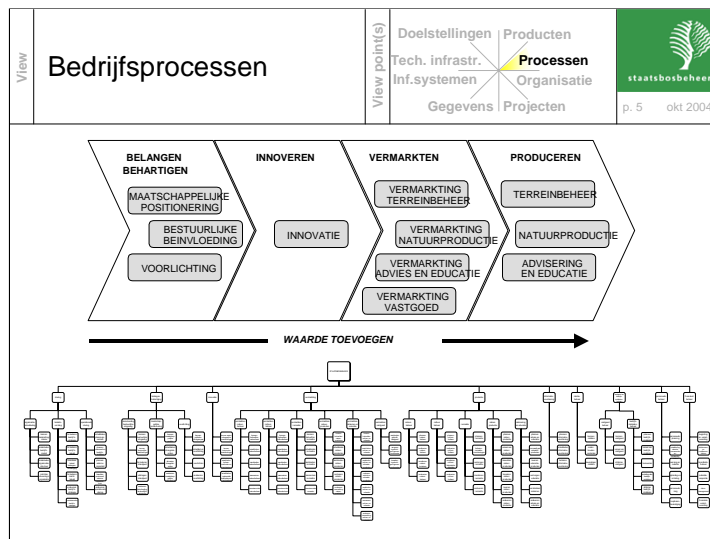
View

Bedrijfsprocessen

View point(s)

Doelstellingen | Producten
Tech. infrastr. | Processen
Inf.systemen | Organisatie
Gegevens | Projecten

staatsbosbeheer

p. 5 okt 2004

BELANGEN BEHARTIGEN

MAATSCHAPPELIJKE POSITIONERING

BESTUURLIJKE BEINVLOEDING

VOORLICHTING

INNOVEREN

INNOVATIE

VERMARKTEN

VERMARKTING TERREINBEHEER

VERMARKTING NATUURPRODUCTIE

VERMARKTING ADVIES EN EDUCATIE

VERMARKTING VASTGOED

PRODUCEREN

TERREINBEHEER

NATUURPRODUCTIE

ADVISERING EN EDUCATIE

WAARDE TOEVOEGEN